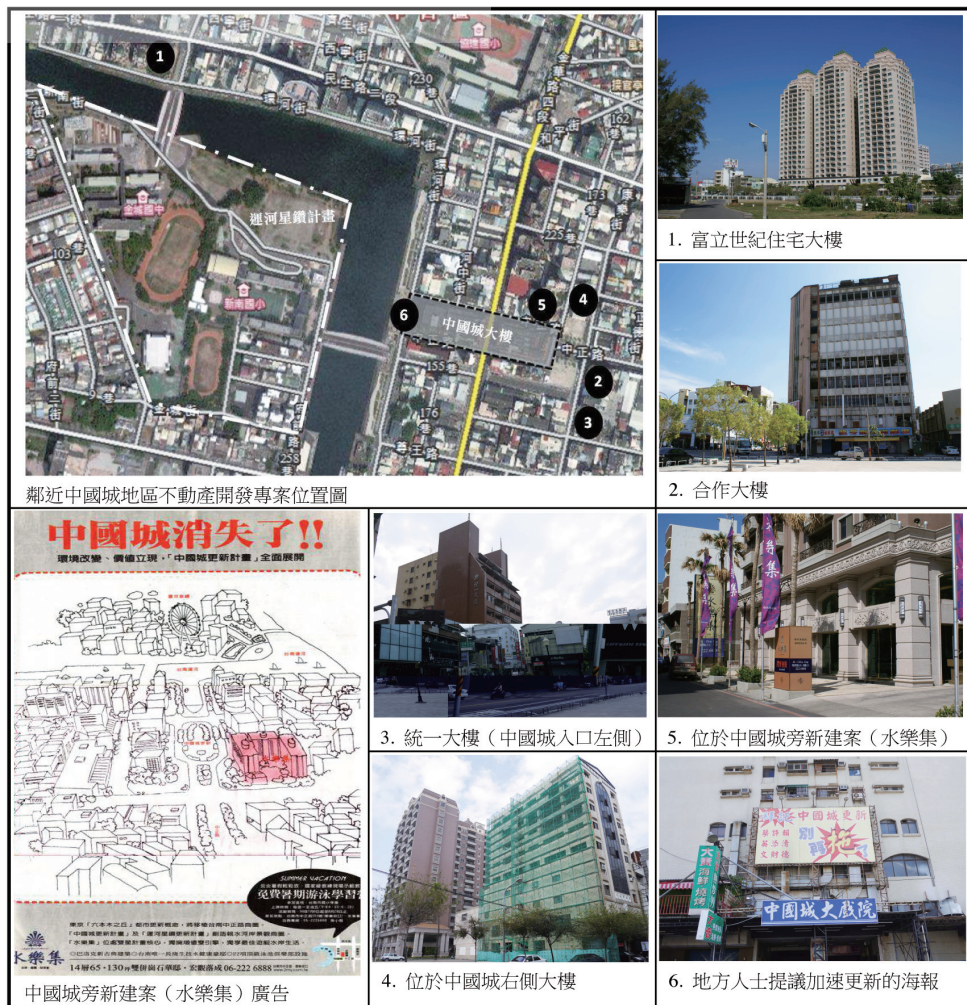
1

6

5

4

2

3

運河星鑽計畫

中國城大樓

金城國中

新南國小

中正路

西宁街

民生路二段

運河街

230巷

162巷

225巷

155巷

176巷

103巷

府前二街

253巷

鄰近中國城地區不動產開發專案位置圖

1. 富立世紀住宅大樓

2. 合作大樓

中國城消失了!!

環境改變、價值立現，「中國城更新計畫」全面展開

SUMMER VACATION

免費暑期游泳學習

水樂集

14坪65・130坪雙併崗石華邸・宏觀接待 06-222 6888

中國城旁新建案（水樂集）廣告

3. 統一大樓（中國城入口左側）

4. 位於中國城右側大樓

5. 位於中國城旁新建案（水樂集）

水樂集

中國城更新

別再拖

中國城大戲院

6. 地方人士提議加速更新的海報